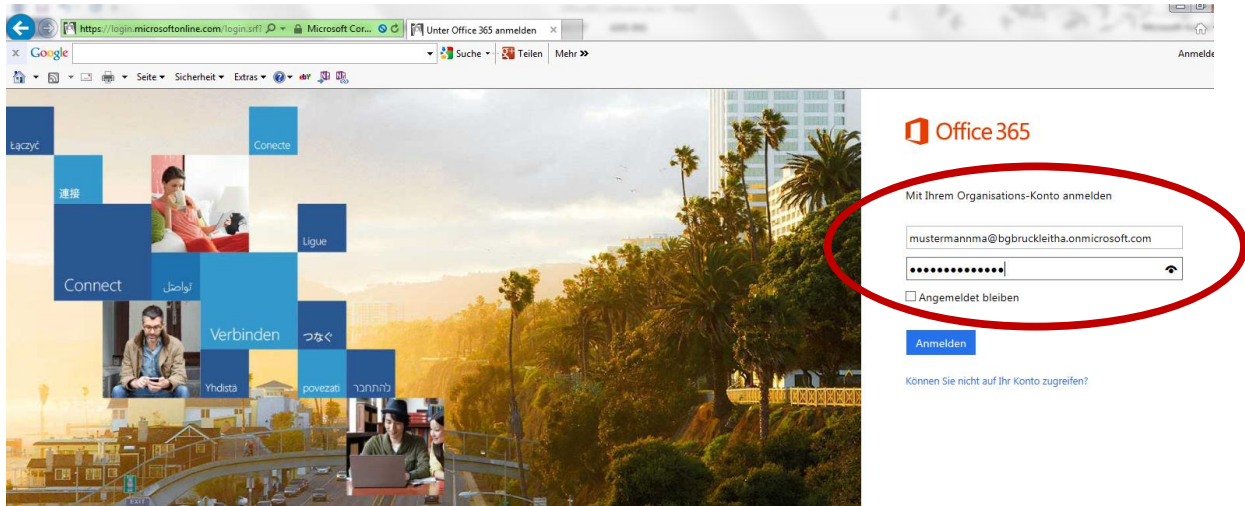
https://login.microsoftonline.com/login.srf? Microsoft Cor... Unter Office 365 anmelden ×

× Google Suche Teilen Mehr »

Anmelde

Seite Sicherheit Extras

Łączyć

Conecte

連接

Ligue

Connect

تواصَل

Verbinden

つなぐ

Yhdistä

povezati

להתחבר

Office 365

Mit Ihrem Organisations-Konto anmelden

mustermannma@bgbruckleitha.onmicrosoft.com

••••••••••••••

Angemeldet bleiben

Anmelden

Können Sie nicht auf Ihr Konto zugreifen?